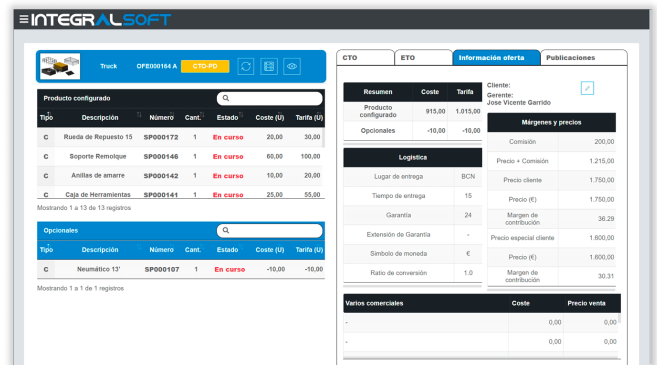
INTEGRALSOFT

Truck OFE000164 A CTO-PD

Producto configurado

| Tipo | Descripción | Número | Cant. | Estado | Coste (U) | Tarifa (U) |
|---|---|---|---|---|---|---|
| C | Rueda de Repuesto 15 | SP000172 | 1 | En curso | 20,00 | 30,00 |
| C | Soporte Remolque | SP000146 | 1 | En curso | 60,00 | 100,00 |
| C | Anillas de amarre | SP000142 | 1 | En curso | 10,00 | 20,00 |
| C | Caja de Herramientas | SP000141 | 1 | En curso | 25,00 | 55,00 |

Mostrando 1 a 13 de 13 registros

Opcionales

| Tipo | Descripción | Número | Cant. | Estado | Coste (U) | Tarifa (U) |
|---|---|---|---|---|---|---|
| C | Neumático 13' | SP000107 | 1 | En curso | -10,00 | -10,00 |

Mostrando 1 a 1 de 1 registros

CTO ETO Información oferta Publicaciones

| Resumen | Coste | Tarifa |
|---|---|---|
| Producto configurado | 915,00 | 1.015,00 |
| Opcionales | -10,00 | -10,00 |

Cliente:
Gerente:
Jose Vicente Garrido

Márgenes y precios

| | |
|---|---|
| Comisión | 200,00 |
| Precio + Comisión | 1.215,00 |
| Precio cliente | 1.750,00 |
| Precio (€) | 1.750,00 |
| Margen de contribución | 36.29 |
| Precio especial cliente | 1.600,00 |
| Precio (€) | 1.600,00 |
| Margen de contribución | 30.31 |

Logística

| | |
|---|---|
| Lugar de entrega | BCN |
| Tiempo de entrega | 15 |
| Garantía | 24 |
| Extensión de Garantía | - |
| Símbolo de moneda | € |
| Ratio de conversión | 1.0 |

| Varios comerciales | Coste | Precio venta |
|---|---|---|
| - | 0,00 | 0,00 |
| - | 0,00 | 0,00 |